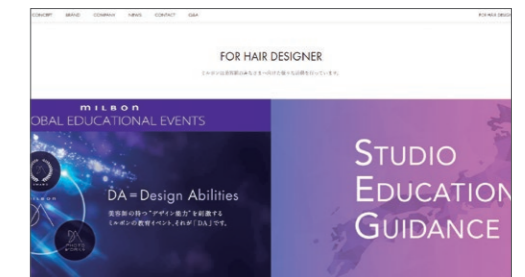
CONCEPT BRAND COMPANY NEWS CONTACT Q&A

FOR HAIR DESIGNER

FOR HAIR DESIGNER

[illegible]

milbon
OBAL EDUCATIONAL EVENTS

DA = Design Abilities

美容師の持つ"デザイン能力"を刺激する
ミルボンの教育イベント、それが「DA」です。

STUDIO
EDUCATION
GUIDANCE